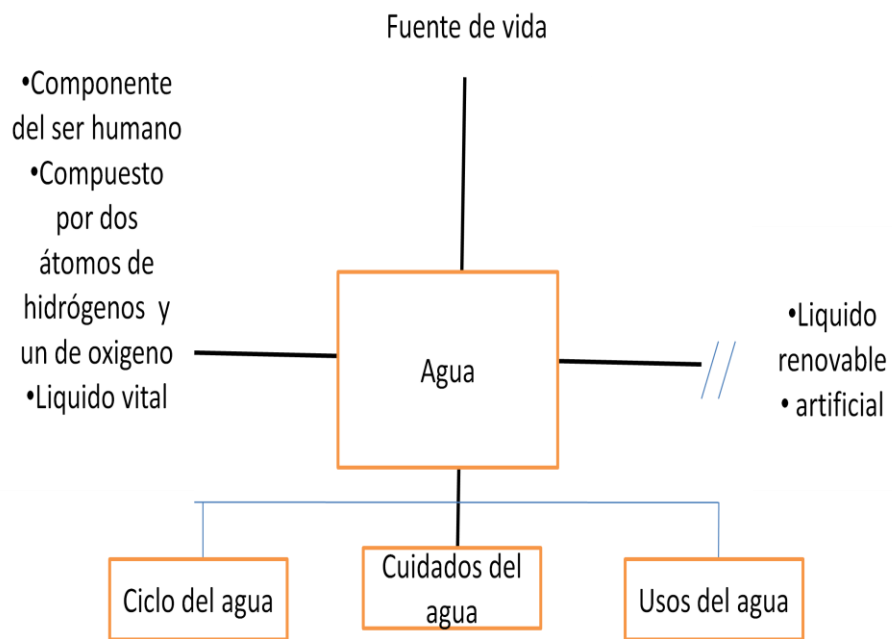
Fuente de vida

•Componente del ser humano
•Compuesto por dos átomos de hidrógenos y un de oxigeno
•Liquido vital

Agua

•Liquido renovable
• artificial

Ciclo del agua

Cuidados del agua

Usos del agua